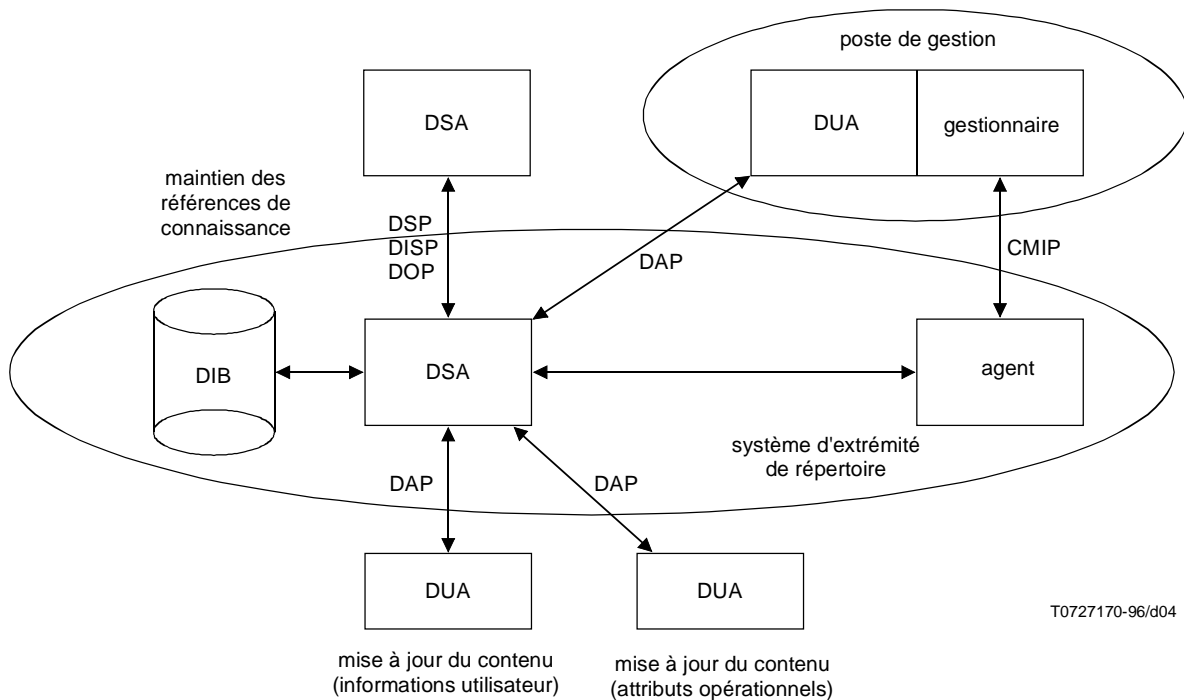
poste de gestion

DSA

DUA

gestionnaire

maintien des références de connaissance

DSP
DISP
DOP

DAP

CMIP

DIB

DSA

agent

système d'extrémité de répertoire

DAP

DAP

DUA

DUA

T0727170-96/d04

mise à jour du contenu (informations utilisateur)

mise à jour du contenu (attributs opérationnels)